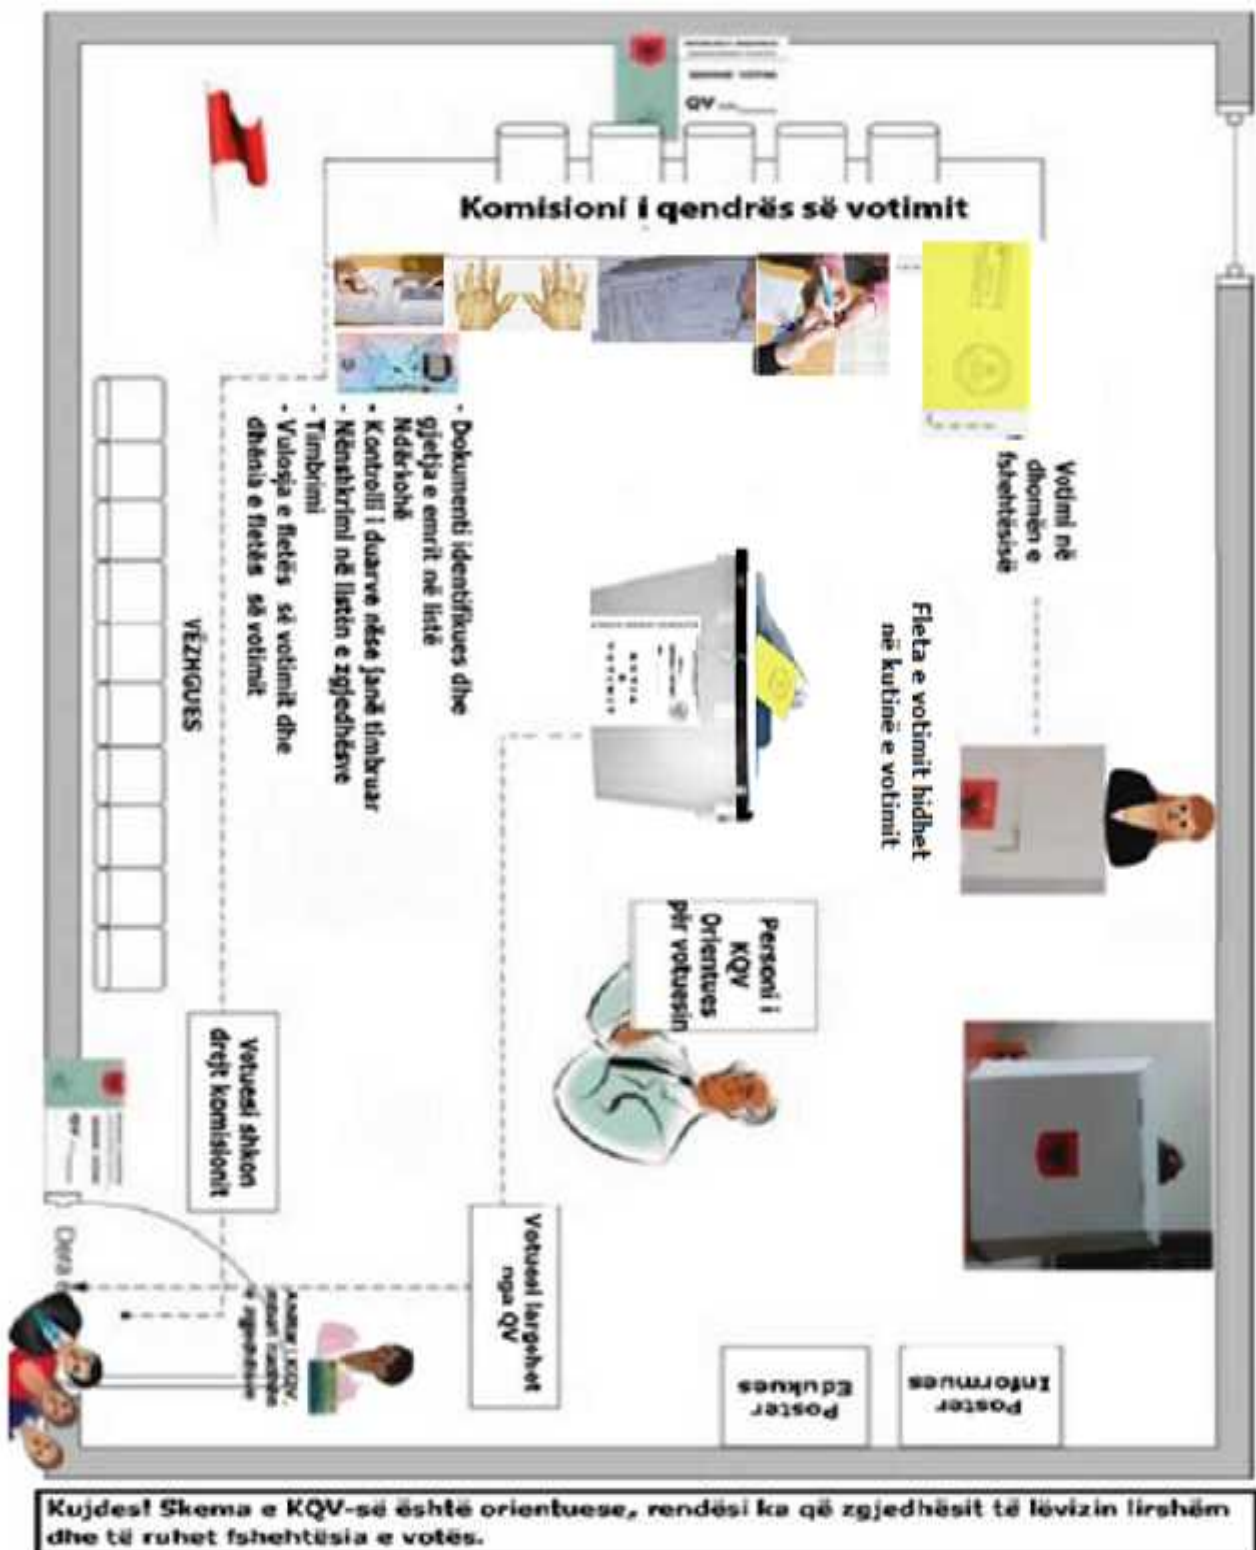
QV

Komisioni i qendrës së votimit

Votimi në dhomën e fshehtësisë

- Dokumenti identifikues dhe gjetja e emrit në listë
Ndërkohë
- Kontrolli i duarve nëse janë timbruar
- Nënshkrimi në listën e zgjedhësve
- Timbrimi
- Vulosja e fletës së votimit dhe dhënia e fletës së votimit

VËZHGUES

Fleta e votimit hidhet në kutinë e votimit

Personi i KQV Orientues për votuesin

Votuesi shkon drejt komisionit

Votuesi largohet nga QV

Dera

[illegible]

Poster Informues

Poster Edukues

QV

Kujdes! Skema e KQV-së është orientuese, rendësi ka që zgjedhësit të lëvizin lirshëm dhe të ruhet fshehtësia e votës.